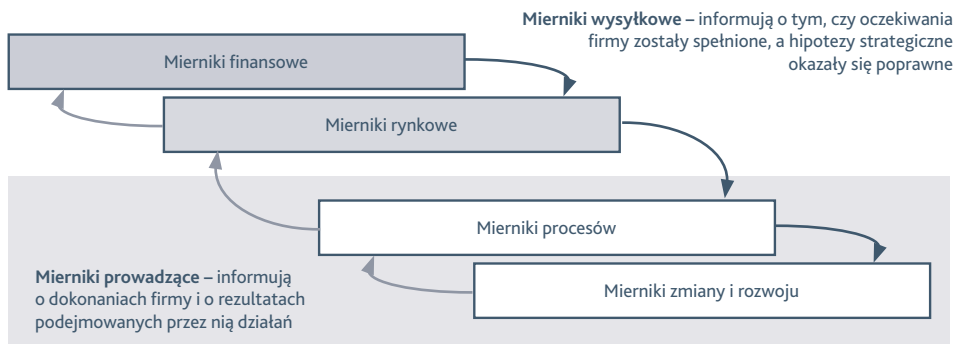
**Mierniki wysyłkowe –** informują o tym, czy oczekiwania firmy zostały spełnione, a hipotezy strategiczne okazały się poprawne

Mierniki finansowe

Mierniki rynkowe

Mierniki procesów

Mierniki zmiany i rozwoju

**Mierniki prowadzące –** informują o dokonaniach firmy i o rezultatach podejmowanych przez nią działań